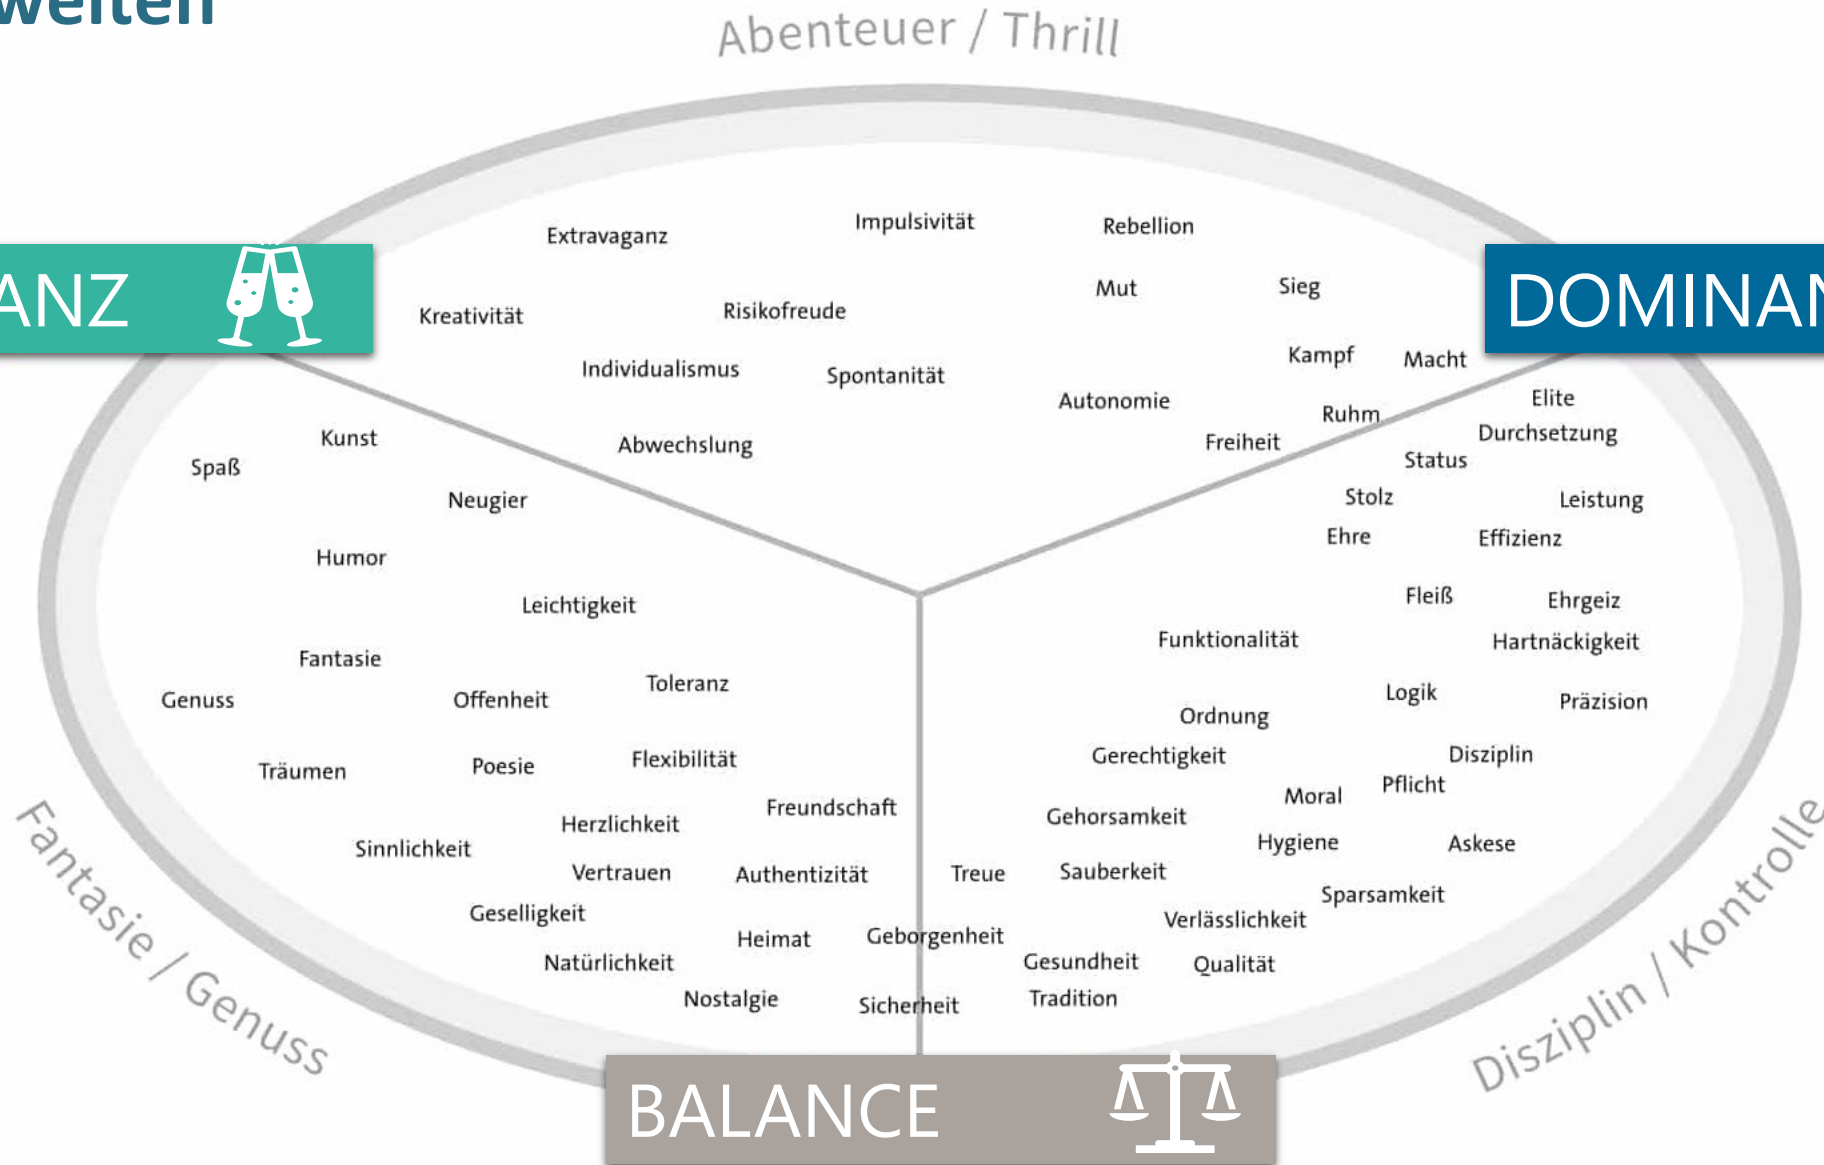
weiten

Abenteuer / Thrill

ANZ

DOMINAN

Extravaganz
Impulsivität
Rebellion
Mut
Sieg
Kreativität
Risikofreude
Kampf
Macht
Individualismus
Spontanität
Autonomie
Elite
Ruhm
Durchsetzung
Kunst
Abwechslung
Freiheit
Status
Spaß
Neugier
Stolz
Leistung
Ehre
Effizienz
Humor
Leichtigkeit
Fleiß
Ehrgeiz
Funktionalität
Hartnäckigkeit
Fantasie
Toleranz
Logik
Genuss
Offenheit
Ordnung
Präzision
Gerechtigkeit
Disziplin
Träumen
Poesie
Flexibilität
Pflicht
Moral
Freundschaft
Herzlichkeit
Gehorsamkeit
Sinnlichkeit
Hygiene
Askese
Vertrauen
Authentizität
Treue
Sauberkeit
Sparsamkeit
Geselligkeit
Verlässlichkeit
Heimat
Geborgenheit
Natürlichkeit
Gesundheit
Qualität
Nostalgie
Sicherheit
Tradition

Fantasie / Genuss

Disziplin / Kontrolle

BALANCE